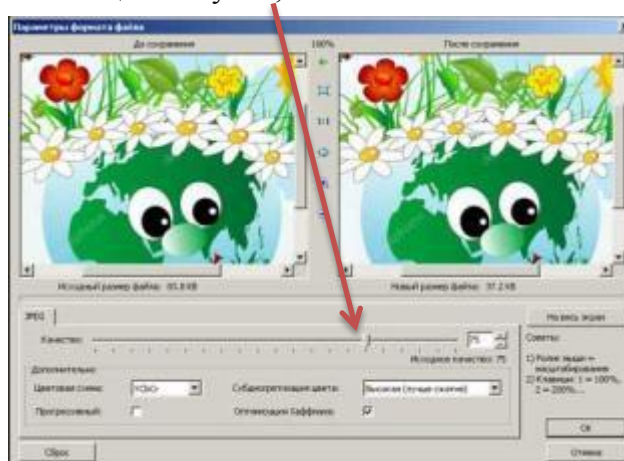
Параметры формата файла

До сохранения

100%

После сохранения

1:1

Исходный размер файла: 85.8 KB

Новый размер файла: 37.2 KB

JPEG

На весь экран

Качество:

75

Исходное качество: 75

Советы:

1) Ролик мыши – масштабирование
2) Клавиши: 1 = 100%, 2 = 200%...

Дополнительно

Цветовая схема:

YCbCr

Субдискретизация цвета:

Высокая (лучше сжатие)

Прогрессивный:

Оптимизация Хаффмана:

OK

Сброс

Отмена